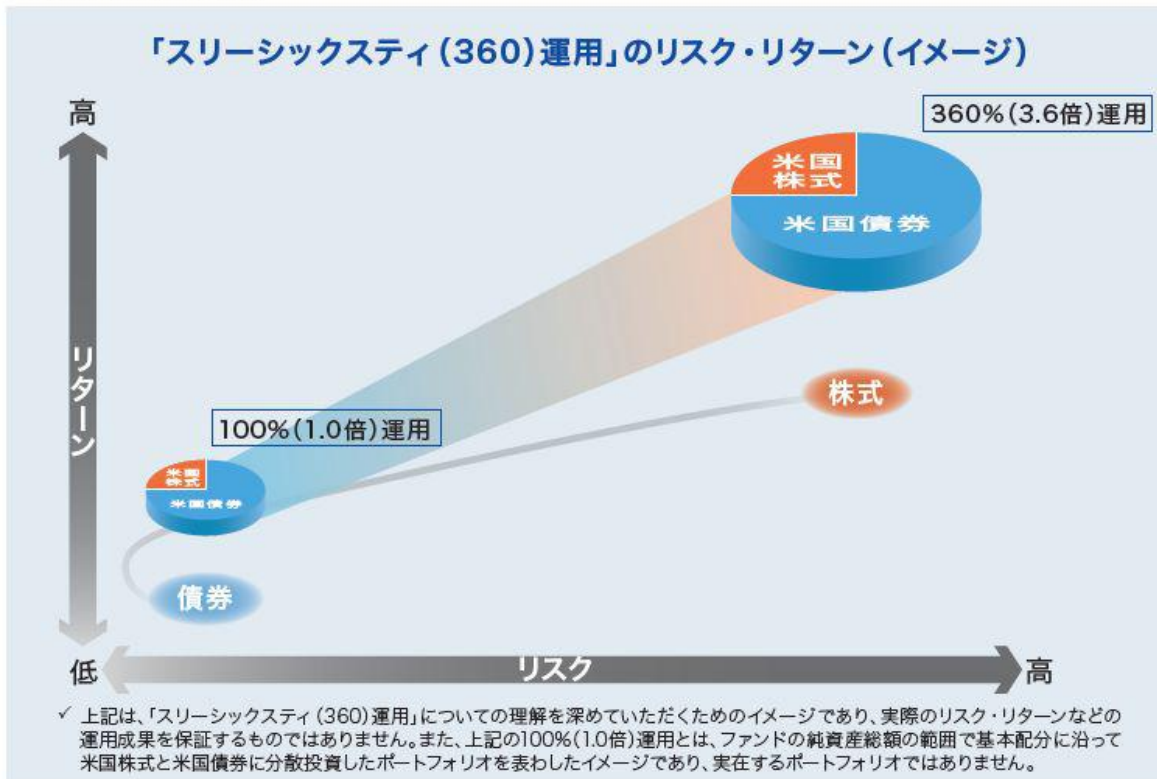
「スリーシックスティ(360)運用」のリスク・リターン(イメージ)

高

360%(3.6倍)運用

米国株式

米国債券

リターン

株式

100%(1.0倍)運用

米国株式

米国債券

債券

低

リスク

高

✓ 上記は、「スリーシックスティ(360)運用」についての理解を深めていただくためのイメージであり、実際のリスク・リターンなどの運用成果を保証するものではありません。また、上記の100%(1.0倍)運用とは、ファンドの純資産総額の範囲で基本配分に沿って米国株式と米国債券に分散投資したポートフォリオを表わしたイメージであり、実在するポートフォリオではありません。